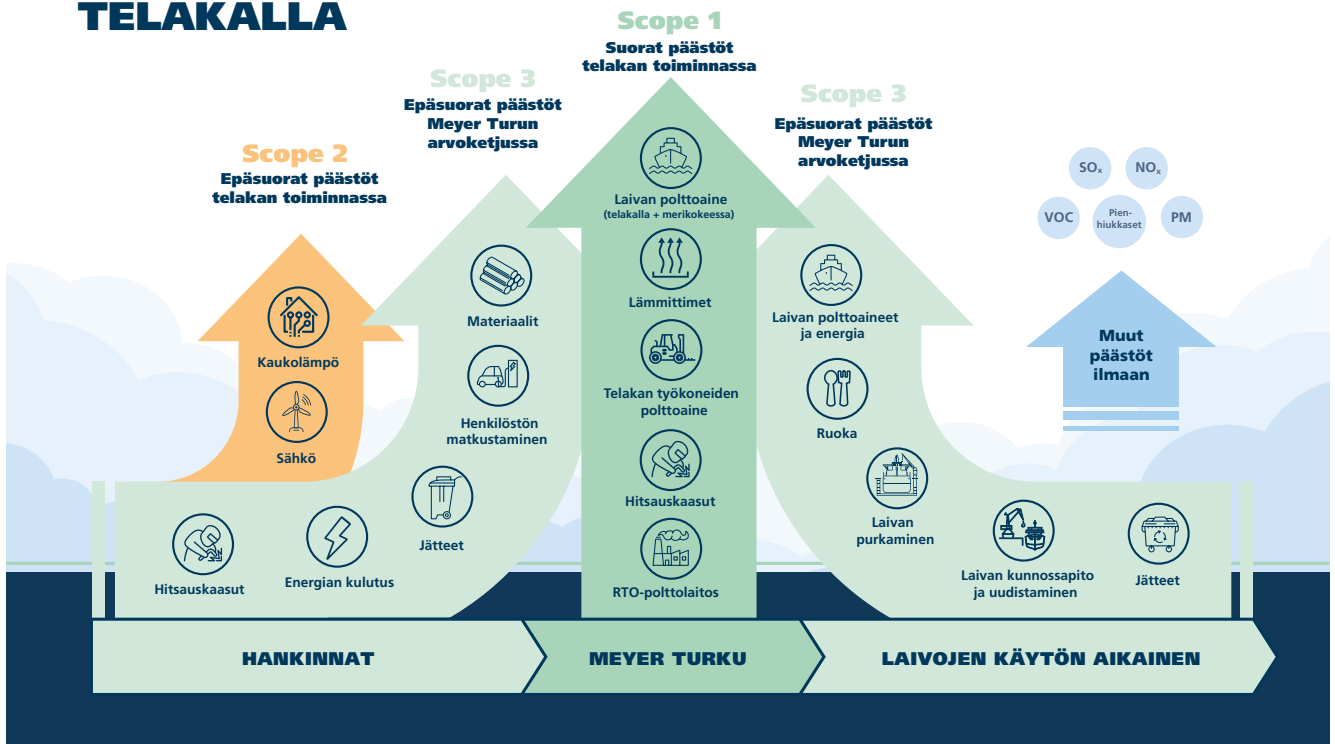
TELAKALLA

Scope 1
Suorat päästöt telakan toiminnassa

Scope 3
Epäsuorat päästöt Meyer Turun arvoketjussa

Scope 2
Epäsuorat päästöt telakan toiminnassa

Scope 3
Epäsuorat päästöt Meyer Turun arvoketjussa

$SO_x$ $NO_x$
VOC Pienhiukkaset PM

Muut päästöt ilmaan

Kaukolämpö
Sähkö

Materiaalit
Henkilöstön matkustaminen
Jätteet

Hitsauskaasut
Energian kulutus

Laivan polttoaine (telakalla + merikokeessa)
Lämmittimet
Telakan työkoneiden polttoaine
Hitsauskaasut
RTO-polttolaitos

Laivan polttoaineet ja energia
Ruoka
Laivan purkaminen
Laivan kunnossapito ja uudistaminen
Jätteet

HANKINNAT
MEYER TURKU
LAIVOJEN KÄYTÖN AIKAINEN